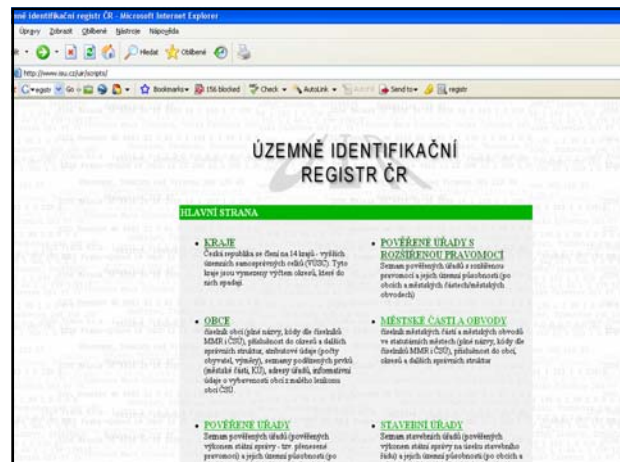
ní identifikační registr ČR - Microsoft Internet Explorer

Úpravy Zobrazit Oblíbené Nástroje Nápověda

Hledat Oblíbené

http://www.risu.cz/uir/scripts/

Bookmarks 156 blocked Check AutoLink Send to registr

ÚZEMNĚ IDENTIFIKAČNÍ REGISTR ČR

HLAVNÍ STRANA

• KRAJE
Česká republika se člení na 14 krajů - vyšších územních samosprávných celků (VÚSC). Tyto kraje jsou vymezeny výčtem okresů, které do nich spadají.

• POVĚŘENÉ ÚŘADY S ROZŠÍŘENOU PRAVOMOCÍ
Seznam pověřených úřadů s rozšířenou pravomocí a jejich územní působnosti (po obcích a městských částech/městských obvodech)

• OBCE
číselník obcí (plné názvy, kódy dle číselníků MMR i ČSÚ), příslušnost do okresů a dalších správních struktur, statistické údaje (počty obyvatel, výměry), seznamy podřízených prvků (městské části, KÚ), adresy úřadů, informativní údaje o vybavenosti obcí z malého lexikonu obcí ČSÚ

• MĚSTSKÉ ČÁSTI A OBVODY
číselník městských částí a městských obvodů ve statutárních městech (plné názvy, kódy dle číselníků MMR i ČSÚ), příslušnost do obcí, okresů a dalších správních struktur

• POVĚŘENÉ ÚŘADY
Seznam pověřených úřadů (pověřených výkonem státní správy - tzv. přenesené pravomoci) a jejich územní působnosti (po

• STAVEBNÍ ÚŘADY
Seznam stavebních úřadů (pověřených výkonem státní správy na úseku stavebního řádu) a jejich územní působnosti (po obcích a